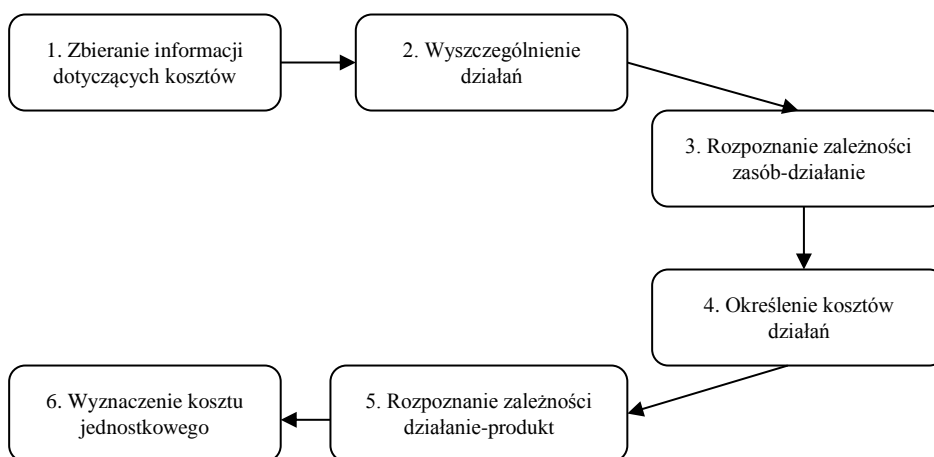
1. Zbieranie informacji dotyczących kosztów

2. Wyszczególnienie działań

3. Rozpoznanie zależności zasób-działanie

4. Określenie kosztów działań

5. Rozpoznanie zależności działanie-produkt

6. Wyznaczenie kosztu jednostkowego